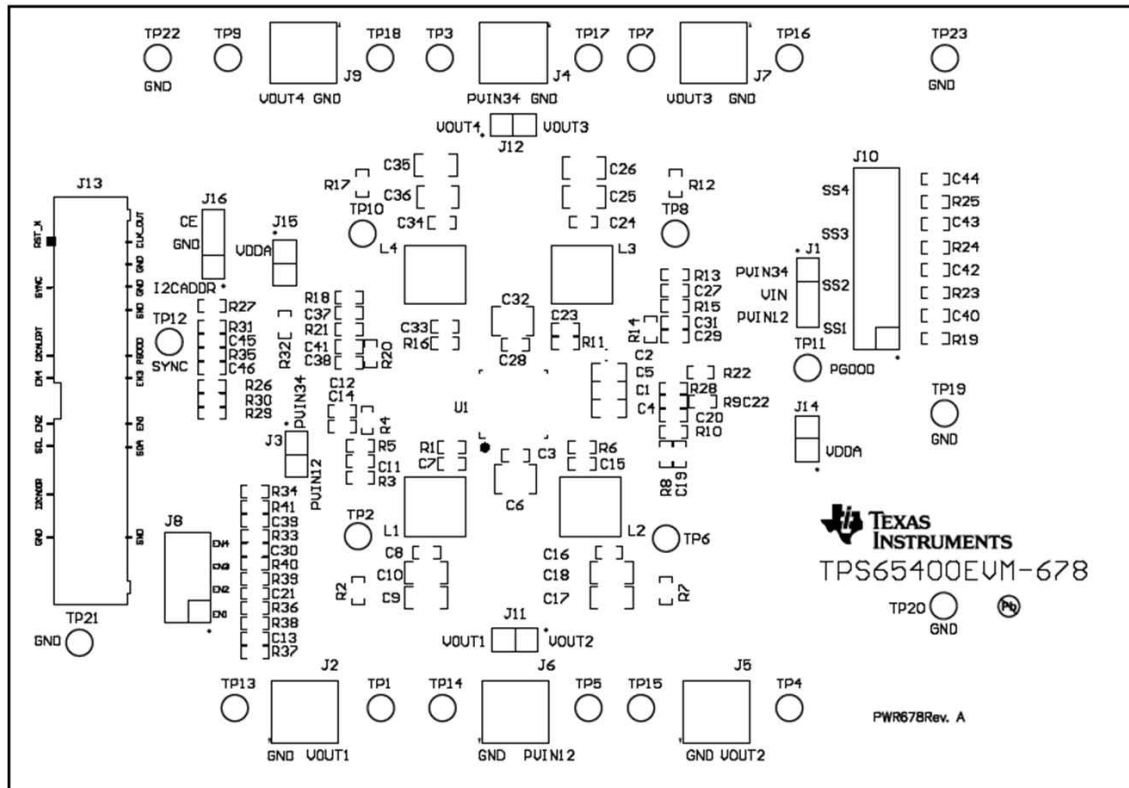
TP22 GND
TP9
J9 VOUT4 GND
TP18
TP3
J4 PVIN34 GND
TP17
TP7
J7 VOUT3 GND
TP16
TP23 GND

VOUT4 J12 VOUT3

J13
RST_N
SYNC
DCHLDPT
EN4
SCL EN2
I2CADDR
GND
CLK_OUT
GND
GND
GND
PGOOD
EN3
EN1
SDA
GND

J16 CE GND I2CADDR
J15 VDDA
TP12 SYNC
R27 R31 C45 R35 C46
R26 R30 R29
R17 C35 C36 C34
TP10
L4
R18 C37 R21 C41 C38 R32 R20
C33 R16
C32 C28
C23 R11
C26 C25 C24
R12
TP8
L3
R13 C27 R15 R14 C31 C29
C2 C5 C1 C4 R22 R28 R9C22 C20 R10
J1 PVIN34 VIN PVIN12
J10 SS4 SS3 SS2 SS1
C44 R25 C43 R24 C42 R23 C40 R19
TP11 PGOOD
TP19 GND
J14 VDDA
C12 C14 R4 R5 C11 R3
J3 PVIN34 PVIN12
U1
R1 C7 C3 C6 R6 C15
R8 C19
TP2 L1
L2 TP6
R34 R41 C39 R33 C30 R40 R39 C21 R36 R38 C13 R37
J8 EN4 EN3 EN2 EN1
C8 C10 C9 R2
C16 C18 C17 R7
TEXAS INSTRUMENTS
TPS65400EVM-678
TP20 GND
Pb
TP21 GND
VOUT1 J11 VOUT2
TP13
J2 GND VOUT1
TP1
TP14
J6 GND PVIN12
TP5
TP15
J5 GND VOUT2
TP4
PWR678Rev. A